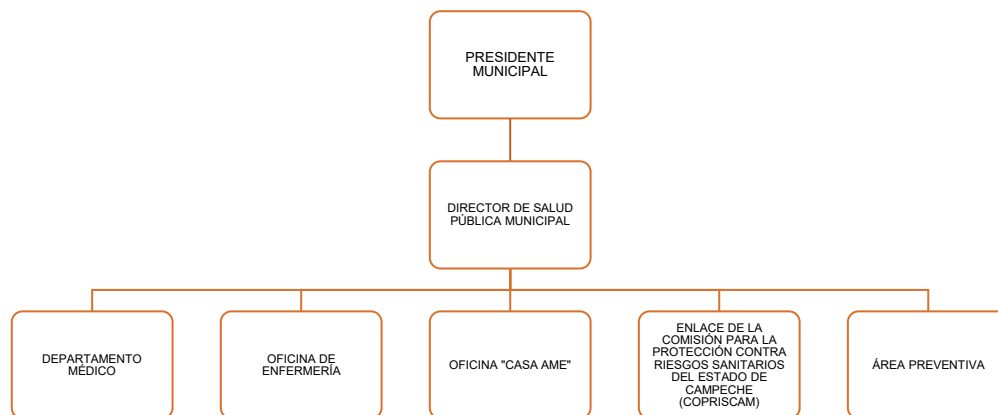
PRESIDENTE MUNICIPAL

DIRECTOR DE SALUD PÚBLICA MUNICIPAL

DEPARTAMENTO MÉDICO

OFICINA DE ENFERMERÍA

OFICINA "CASA AME"

ENLACE DE LA COMISIÓN PARA LA PROTECCIÓN CONTRA RIESGOS SANITARIOS DEL ESTADO DE CAMPECHE (COPRISCAM)

ÁREA PREVENTIVA